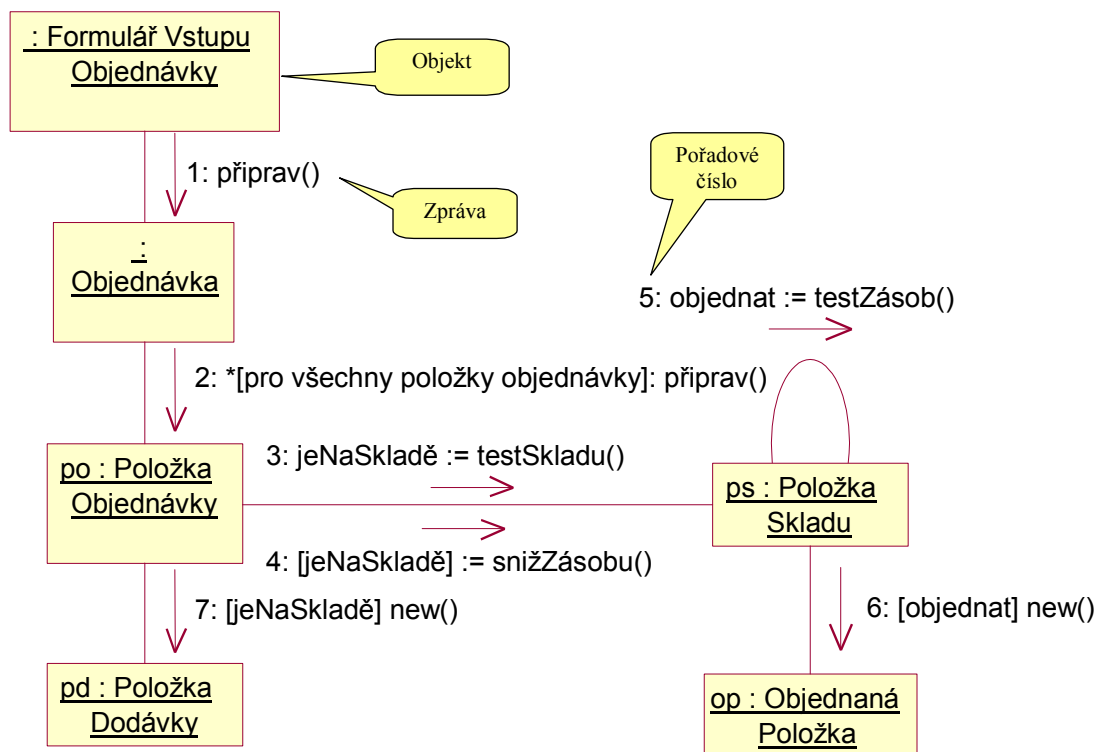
: Formulář Vstupu Objednávky

Objekt

1: připrav()

Zpráva

Pořadové číslo

: Objednávka

5: objednat := testZásob()

2: *[pro všechny položky objednávky]: připrav()

3: jeNaSkladě := testSkladu()

po : Položka Objednávky

ps : Položka Skladu

4: [jeNaSkladě] := snižZásobu()

7: [jeNaSkladě] new()

6: [objednat] new()

pd : Položka Dodávky

op : Objednaná Položka